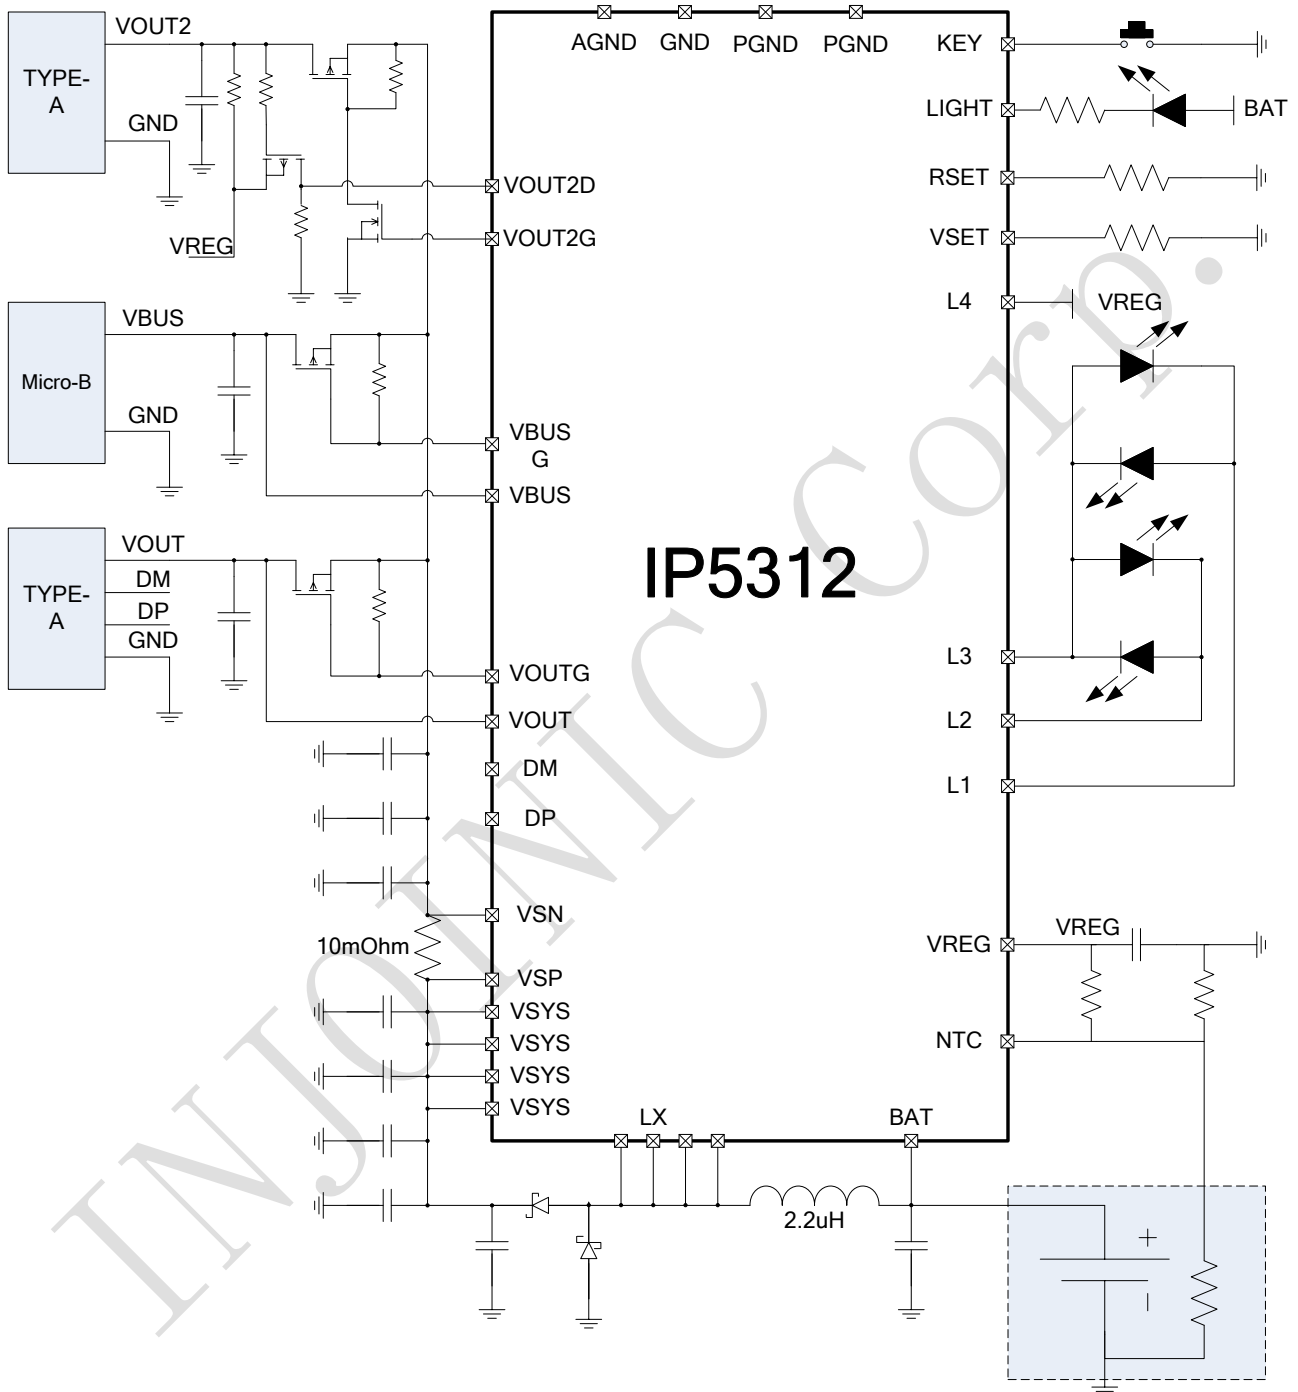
TYPE-A
VOUT2
GND
VREG
AGND GND PGND PGND
KEY
LIGHT
BAT
RSET
VSET
L4
VREG
VOUT2D
VOUT2G
Micro-B
VBUS
GND
VBUS G
VBUS
IP5312
TYPE-A
VOUT
DM
DP
GND
VOUTG
VOUT
L3
L2
L1
DM
DP
VSN
10mOhm
VSP
VSYS
VSYS
VSYS
VSYS
VREG
VREG
NTC
LX
BAT
2.2uH
+
-
INJOINIC Corp.